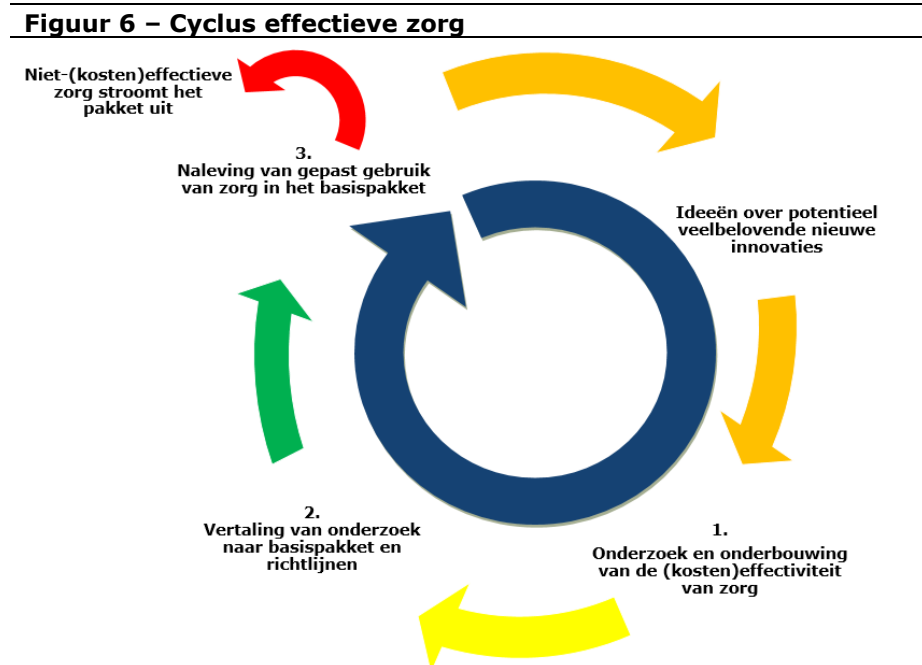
Figuur 6 – Cyclus effectieve zorg

Niet-(kosten)effectieve zorg stroomt het pakket uit

3.
Naleving van gepast gebruik van zorg in het basispakket

Ideeën over potentieel veelbelovende nieuwe innovaties

2.
Vertaling van onderzoek naar basispakket en richtlijnen

1.
Onderzoek en onderbouwing van de (kosten)effectiviteit van zorg